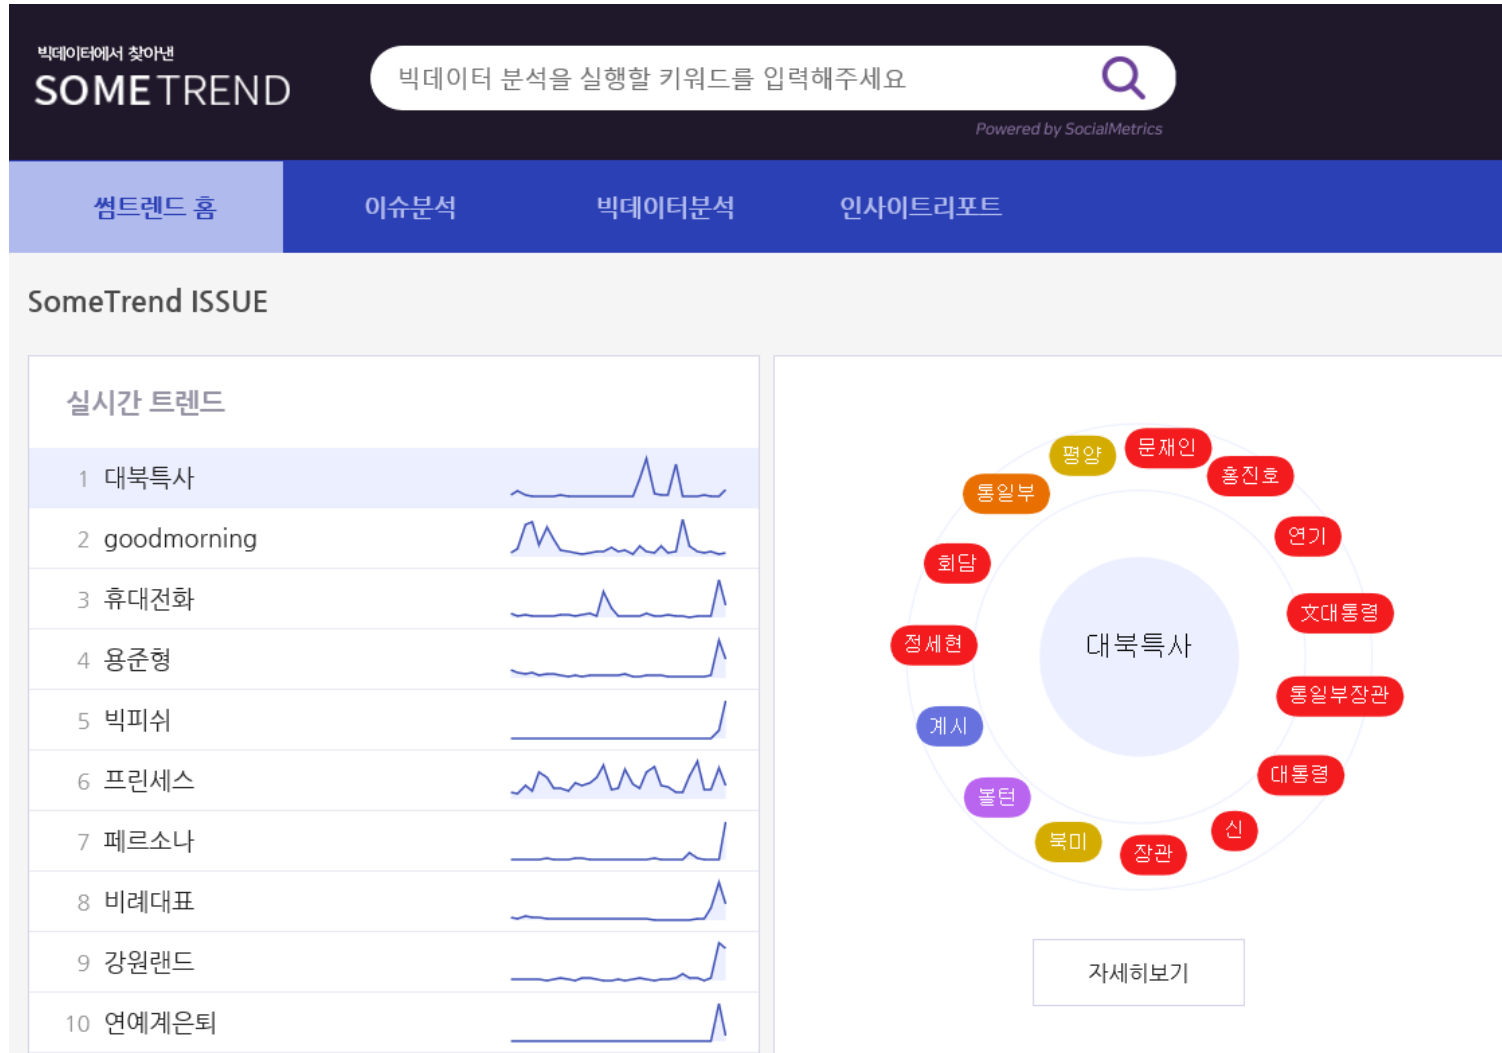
빅데이터에서 찾아낸
SOMETREND

빅데이터 분석을 실행할 키워드를 입력해주세요

Powered by SocialMetrics

썸트렌드 홈
이슈분석
빅데이터분석
인사이트리포트

SomeTrend ISSUE

실시간 트렌드

1 대북특사
2 goodmorning
3 휴대전화
4 용준형
5 빅피쉬
6 프린세스
7 페르소나
8 비례대표
9 강원랜드
10 연예계은퇴

평양
문재인
홍진호
통일부
연기
회담
文대통령
정세현
대북특사
통일부장관
계시
대통령
볼턴
신
북미
장관

자세히보기